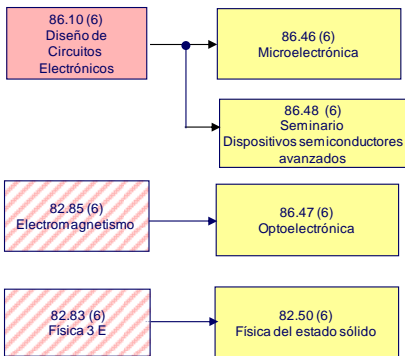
86.10 (6)
Diseño de Circuitos Electrónicos

86.46 (6)
Microelectrónica

86.48 (6)
Seminario
Dispositivos semiconductores avanzados

82.85 (6)
Electromagnetismo

86.47 (6)
Optoelectrónica

82.83 (6)
Física 3 E

82.50 (6)
Física del estado sólido